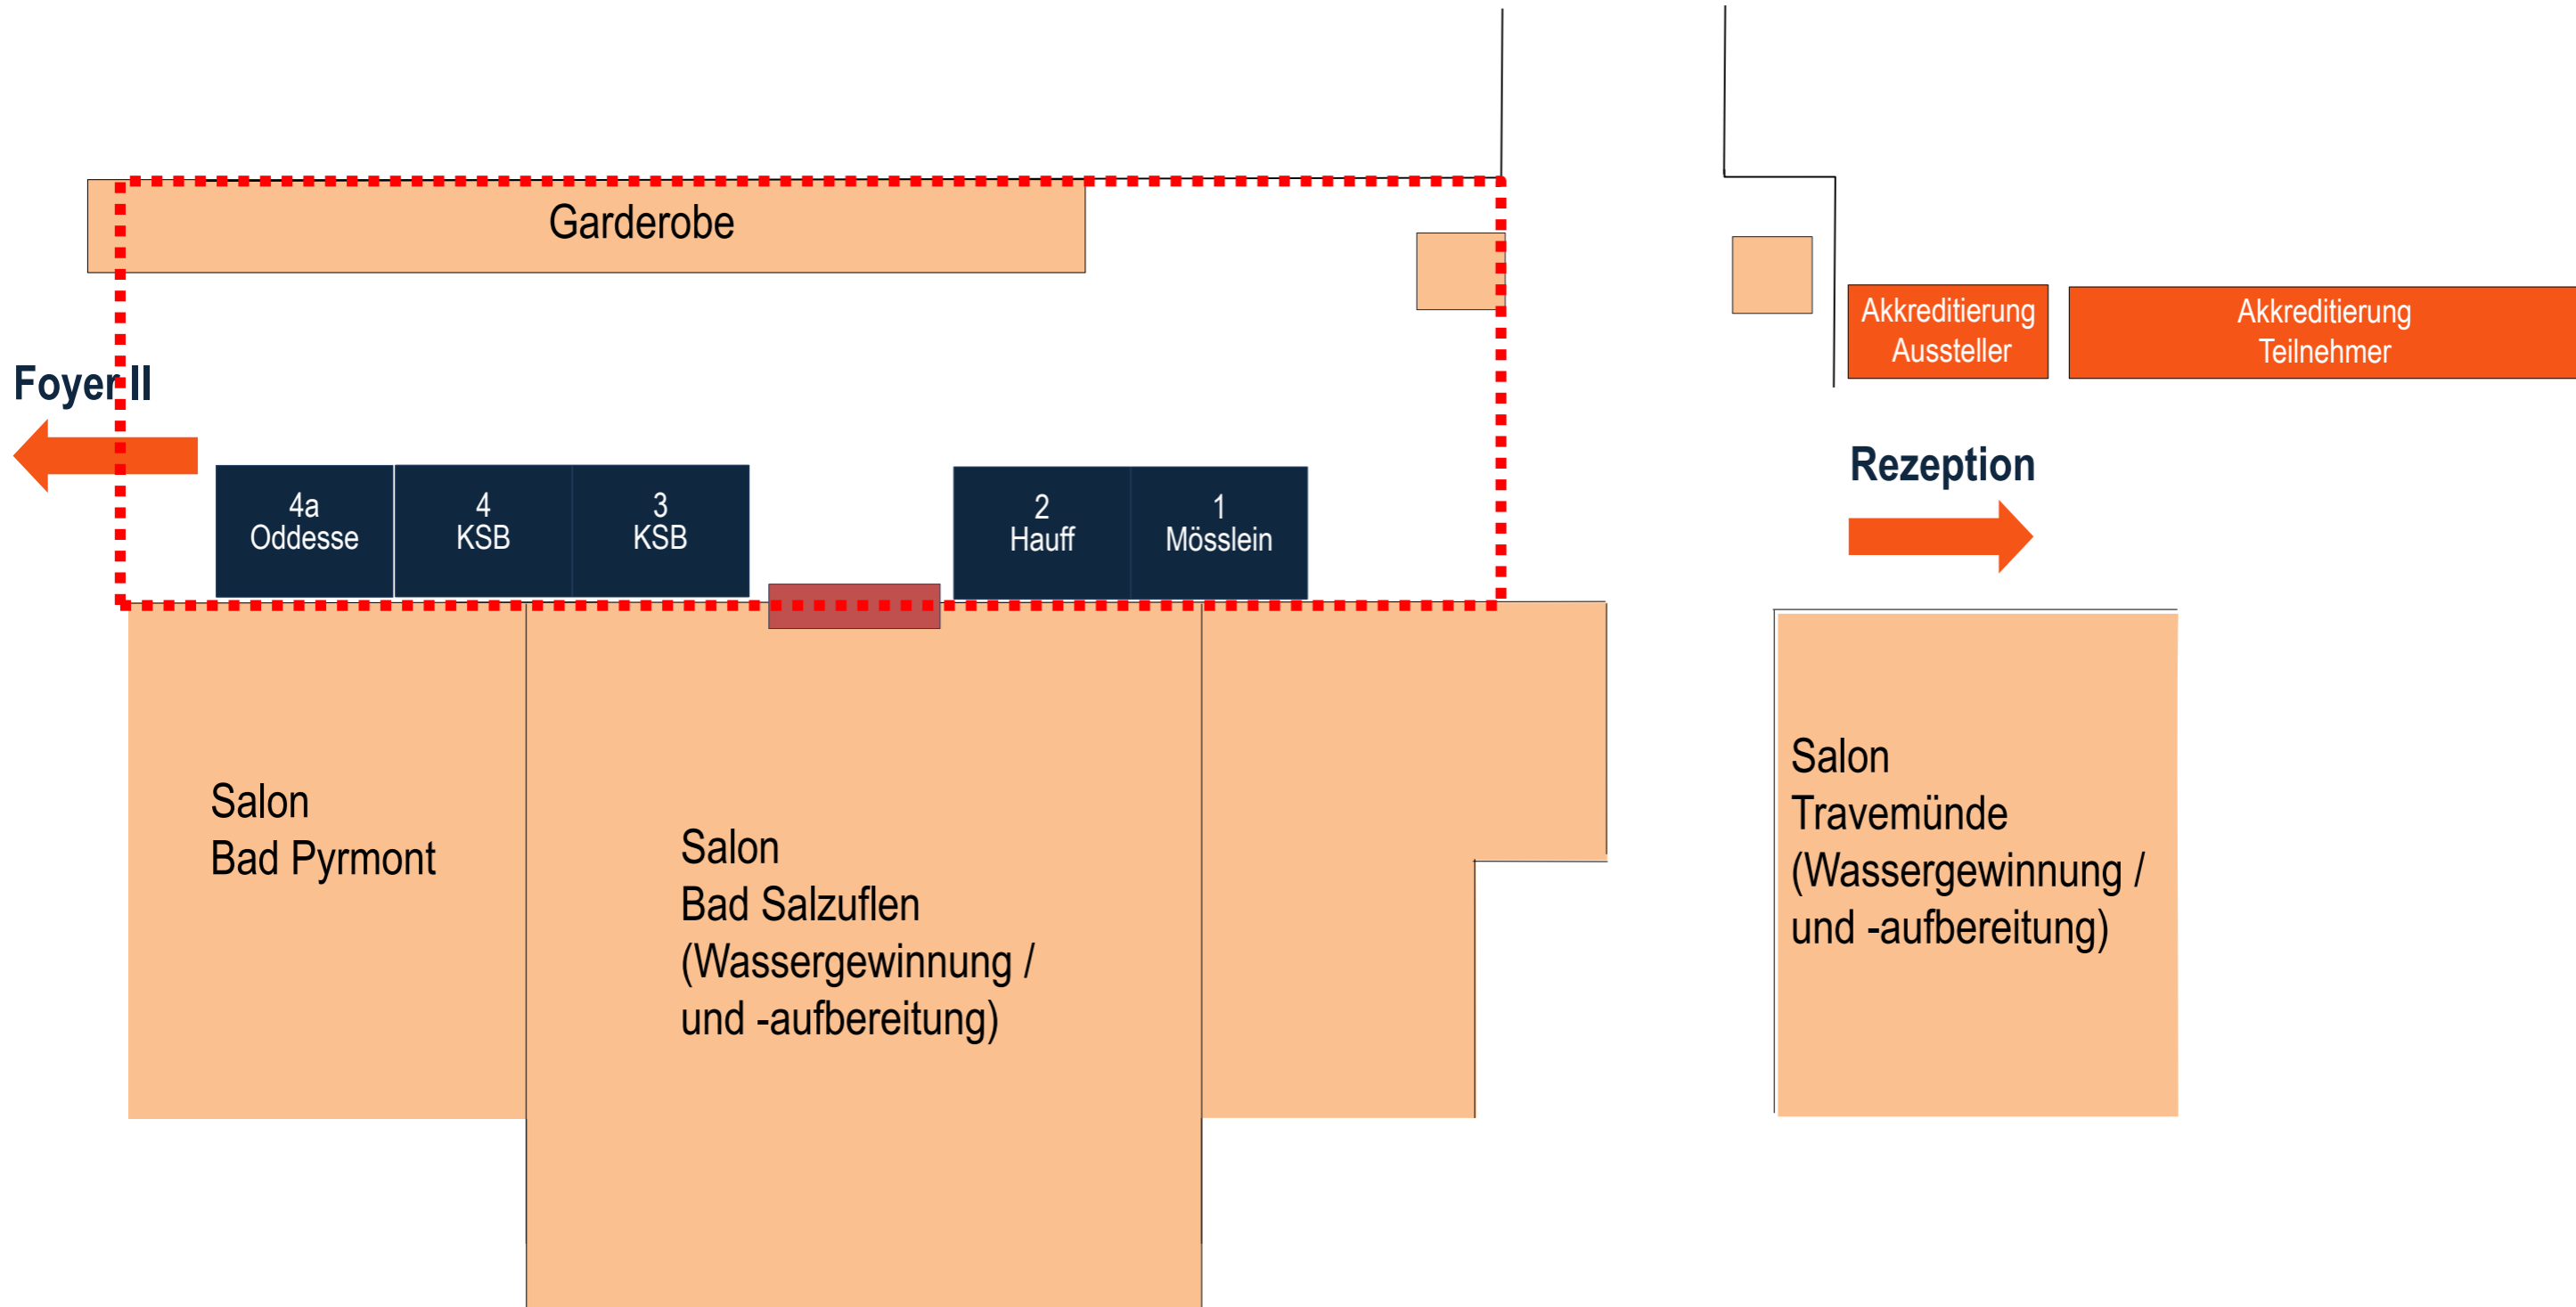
Garderobe

Akkreditierung Aussteller

Akkreditierung Teilnehmer

Foyer II

Rezeption

4a
Oddesse

4
KSB

3
KSB

2
Hauff

1
Mösslein

Salon
Bad Pyrmont

Salon
Bad Salzuflen
(Wassergewinnung /
und -aufbereitung)

Salon
Travemünde
(Wassergewinnung /
und -aufbereitung)